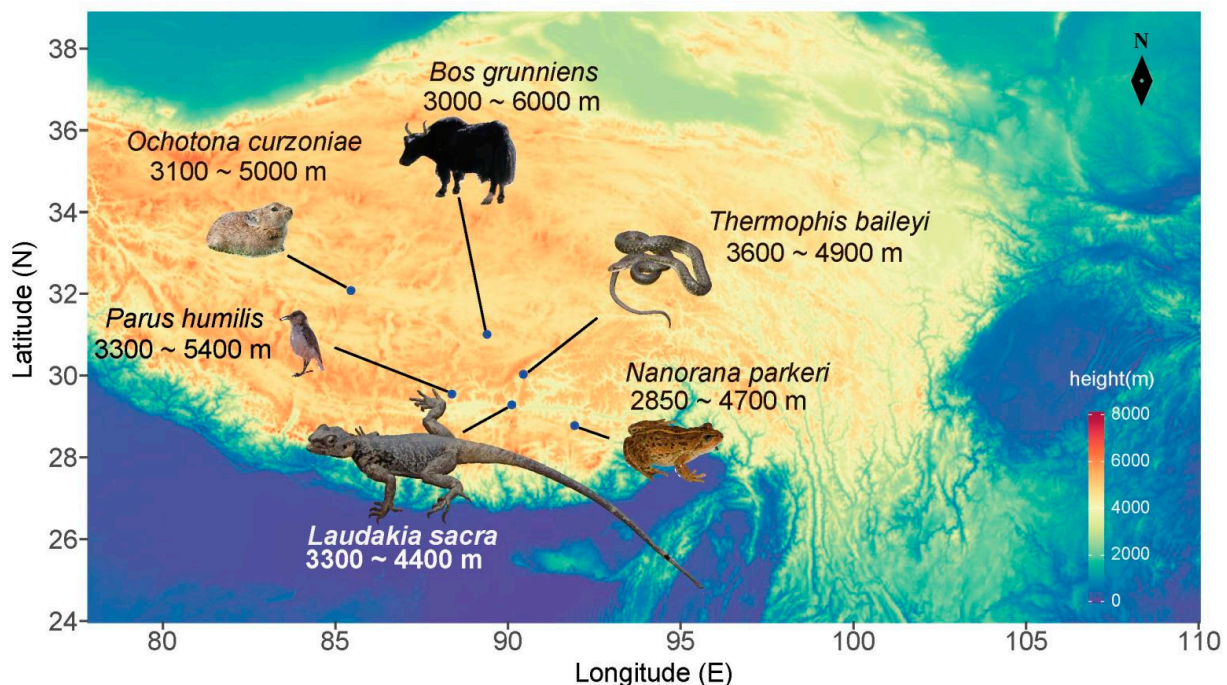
38
36
34
32
30
28
26
24
Latitude (N)
80
85
90
95
100
105
110
Longitude (E)
N
Bos grunniens
3000 ~ 6000 m
Ochotona curzoniae
3100 ~ 5000 m
Thermophis baileyi
3600 ~ 4900 m
Parus humilis
3300 ~ 5400 m
Nanorana parkeri
2850 ~ 4700 m
Laudakia sacra
3300 ~ 4400 m
height(m)
8000
6000
4000
2000
0